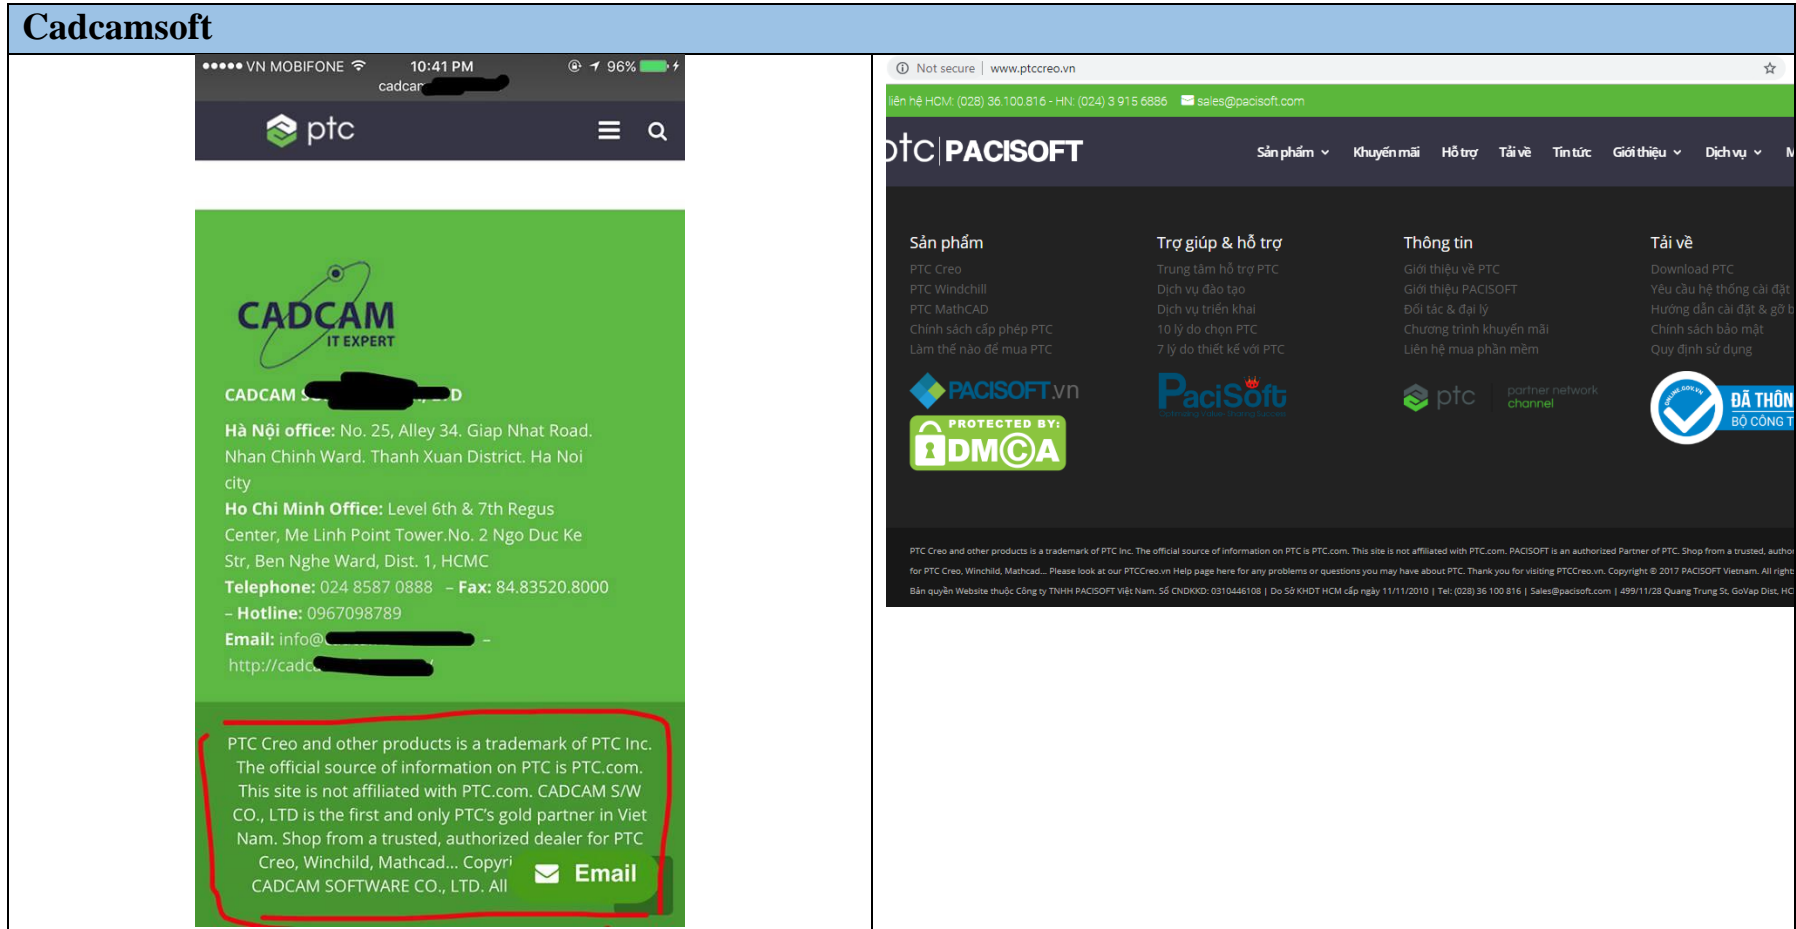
Cadcamsoft

••••• VN MOBIFONE 10:41 PM 96%
cadcam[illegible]

ptc

CADCAM
IT EXPERT

CADCAM S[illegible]D

Hà Nội office: No. 25, Alley 34. Giap Nhat Road. Nhan Chinh Ward. Thanh Xuan District. Ha Noi city
Ho Chi Minh Office: Level 6th & 7th Regus Center, Me Linh Point Tower.No. 2 Ngo Duc Ke Str, Ben Nghe Ward, Dist. 1, HCMC
Telephone: 024 8587 0888 – Fax: 84.83520.8000 – Hotline: 0967098789
Email: info@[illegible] –
http://cadc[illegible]

PTC Creo and other products is a trademark of PTC Inc. The official source of information on PTC is PTC.com. This site is not affiliated with PTC.com. CADCAM S/W CO., LTD is the first and only PTC's gold partner in Viet Nam. Shop from a trusted, authorized dealer for PTC Creo, Winchild, Mathcad... Copyri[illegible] CADCAM SOFTWARE CO., LTD. All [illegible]

Email

Not secure | www.ptccreo.vn

liên hệ HCM: (028) 36.100.816 - HN: (024) 3 915 6886 sales@pacisoft.com

ptc PACISOFT

Sản phẩm Khuyến mãi Hỗ trợ Tải về Tin tức Giới thiệu Dịch vụ M

Sản phẩm
PTC Creo
PTC Windchill
PTC MathCAD
Chính sách cấp phép PTC
Làm thế nào để mua PTC

Trợ giúp & hỗ trợ
Trung tâm hỗ trợ PTC
Dịch vụ đào tạo
Dịch vụ triển khai
10 lý do chọn PTC
7 lý do thiết kế với PTC

Thông tin
Giới thiệu về PTC
Giới thiệu PACISOFT
Đối tác & đại lý
Chương trình khuyến mãi
Liên hệ mua phần mềm

Tải về
Download PTC
Yêu cầu hệ thống cài đặt
Hướng dẫn cài đặt & gỡ b
Chính sách bảo mật
Quy định sử dụng

PACISOFT.vn
PROTECTED BY: DMCA
PaciSoft
ptc partner network channel
ĐÃ THÔN BỘ CÔNG T

PTC Creo and other products is a trademark of PTC Inc. The official source of information on PTC is PTC.com. This site is not affiliated with PTC.com. PACISOFT is an authorized Partner of PTC. Shop from a trusted, autho for PTC Creo, Winchild, Mathcad... Please look at our PTCCreo.vn Help page here for any problems or questions you may have about PTC. Thank you for visiting PTCCreo.vn. Copyright © 2017 PACISOFT Vietnam. All right
Bản quyền Website thuộc Công ty TNHH PACISOFT Việt Nam. Số CNDKKD: 0310446108 | Do Sở KHĐT HCM cấp ngày 11/11/2010 | Tel: (028) 36 100 816 | Sales@pacisoft.com | 499/11/28 Quang Trung St, GoVap Dist, HC